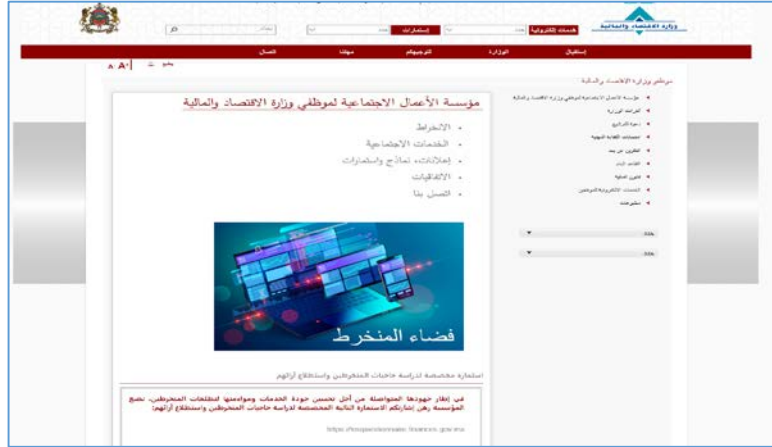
وزارة الاقتصاد والمالية

خدمة إلكترونية

استمارات

استقبال | الوزارة | لتوجيهكم | مهمتنا | اتصال

موظفو وزارة الاقتصاد والمالية

مؤسسة الأعمال الاجتماعية لموظفي وزارة الاقتصاد والمالية

• الانخراط
• الخدمات الاجتماعية
• إعلانات، نماذج واستمارات
• الاتفاقيات
• اتصل بنا

فضاء المنخرط

استمارة مخصصة لدراسة حاجيات المنخرطين واستطلاع آرائهم

في إطار جهودها المتواصلة من أجل تحسين جودة الخدمات وملاءمتها لتطلعات المنخرطين، تضع المؤسسة رهن إشارتكم الاستمارة التالية المخصصة لدراسة حاجيات المنخرطين واستطلاع آرائهم:

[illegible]